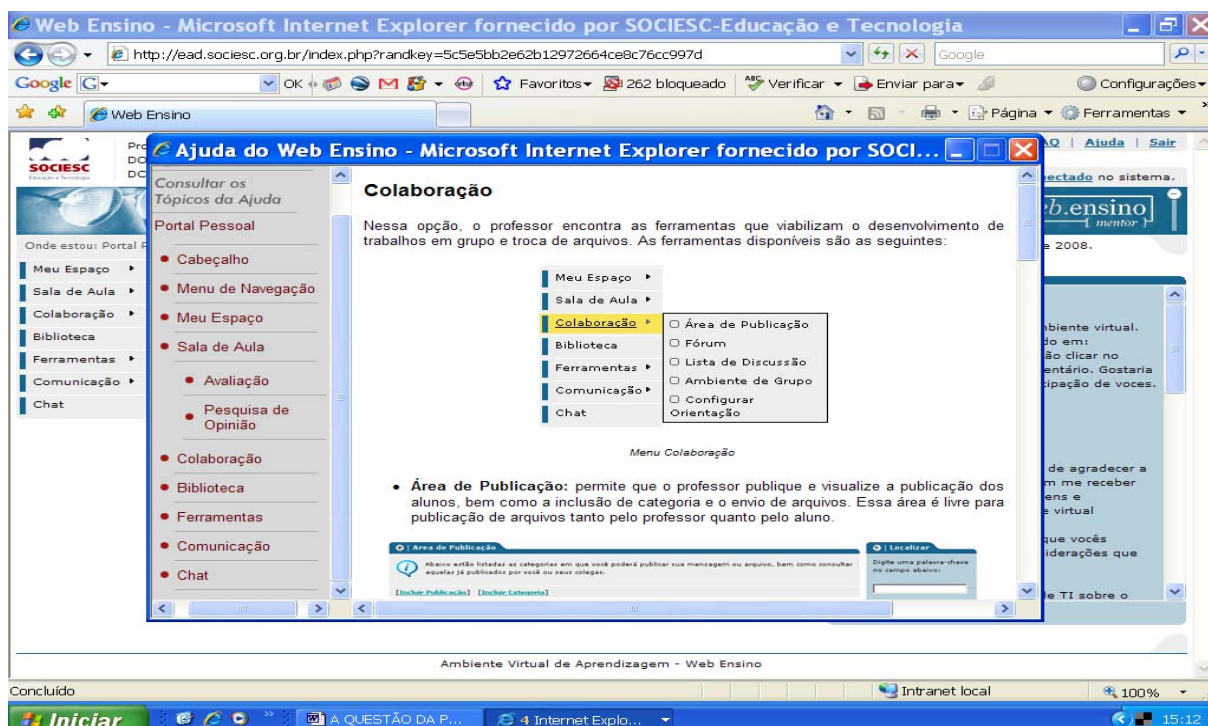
Web Ensino - Microsoft Internet Explorer fornecido por SOCIESC-Educação e Tecnologia

http://ead.sociesc.org.br/index.php?randkey=5c5e5bb2e62b12972664ce8c76cc997d

Google

Google G OK 262 bloqueado Verificar Enviar para Configurações

Favoritos

Web Ensino

Página Ferramentas

SOCIESC

Pr
DC
DC

AQ | Ajuda | Sair

ectado no sistema.

b.ensino
mentor

Onde estou: Portal P

e 2008.

Meu Espaço
Sala de Aula
Colaboração
Biblioteca
Ferramentas
Comunicação
Chat

biente virtual.
do em:
ão clicar no
entário. Gostaria
ipação de voces.

de agradecer a
m me receber
ens e
virtual

que vocês
iderações que

le TI sobre o

Ajuda do Web Ensino - Microsoft Internet Explorer fornecido por SOCI...

Consultar os Tópicos da Ajuda

Portal Pessoal

• Cabeçalho
• Menu de Navegação
• Meu Espaço
• Sala de Aula
• Avaliação
• Pesquisa de Opinião
• Colaboração
• Biblioteca
• Ferramentas
• Comunicação
• Chat

Colaboração

Nessa opção, o professor encontra as ferramentas que viabilizam o desenvolvimento de trabalhos em grupo e troca de arquivos. As ferramentas disponíveis são as seguintes:

Meu Espaço
Sala de Aula
Colaboração
Biblioteca
Ferramentas
Comunicação
Chat

Área de Publicação
Fórum
Lista de Discussão
Ambiente de Grupo
Configurar Orientação

Menu Colaboração

• Área de Publicação: permite que o professor publique e visualize a publicação dos alunos, bem como a inclusão de categoria e o envio de arquivos. Essa área é livre para publicação de arquivos tanto pelo professor quanto pelo aluno.

Área de Publicação

Abaixo estão listadas as categorias em que você poderá publicar sua mensagem ou arquivo, bem como consultar aquelas já publicados por você ou seus colegas.

[Incluir Publicação] [Incluir Categoria]

Localizar

Digite uma palavra-chave no campo abaixo:

Ambiente Virtual de Aprendizagem - Web Ensino

Concluído

Intranet local

100%

Iniciar

A QUESTÃO DA P...

4 Internet Explo...

15:12